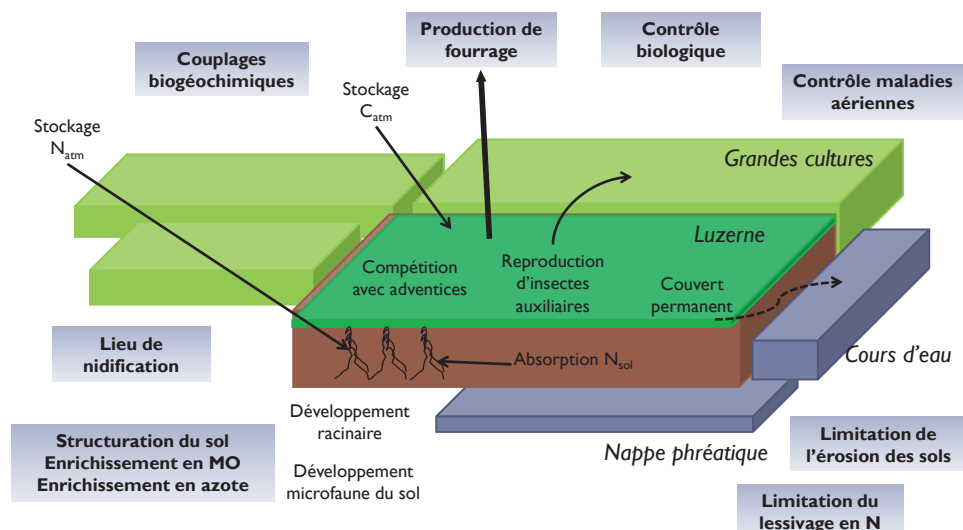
Production de fourrage

Contrôle biologique

Couplages biogéochimiques

Contrôle maladies aériennes

Stockage $C_{atm}$

Stockage $N_{atm}$

Grandes cultures

Luzerne

Compétition avec adventices

Reproduction d'insectes auxiliaires

Couvert permanent

Lieu de nidification

Absorption $N_{sol}$

Cours d'eau

Développement racinaire

Développement microfaune du sol

Structuration du sol
Enrichissement en MO
Enrichissement en azote

Nappe phréatique

Limitation de l'érosion des sols

Limitation du lessivage en N